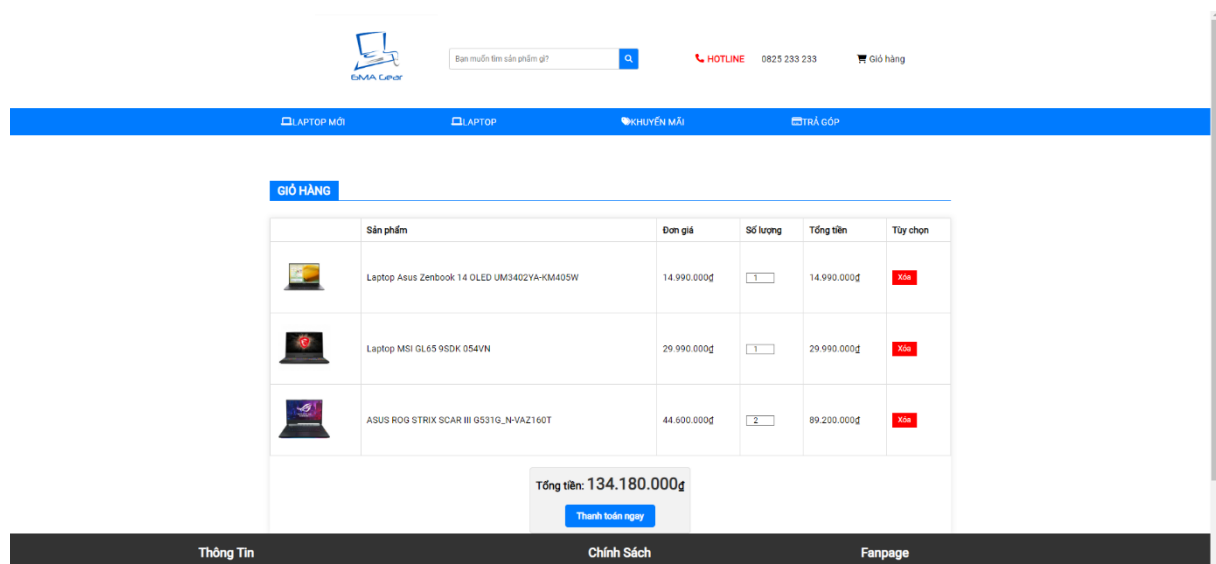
BMA Gear

Bạn muốn tìm sản phẩm gì?

HOTLINE 0825 233 233

Giỏ hàng

LAPTOP MỚI LAPTOP KHUYẾN MÃI TRẢ GÓP

GIỎ HÀNG

| | Sản phẩm | Đơn giá | Số lượng | Tổng tiền | Tùy chọn |
|---|---|---|---|---|---|
| | Laptop Asus Zenbook 14 OLED UM3402YA-KM405W | 14.990.000₫ | 1 | 14.990.000₫ | Xóa |
| | Laptop MSI GL65 9SDK 054VN | 29.990.000₫ | 1 | 29.990.000₫ | Xóa |
| | ASUS ROG STRIX SCAR III G531G_N-VAZ160T | 44.600.000₫ | 2 | 89.200.000₫ | Xóa |

Tổng tiền: 134.180.000₫

Thanh toán ngay

Thông Tin

Chính Sách

Fanpage